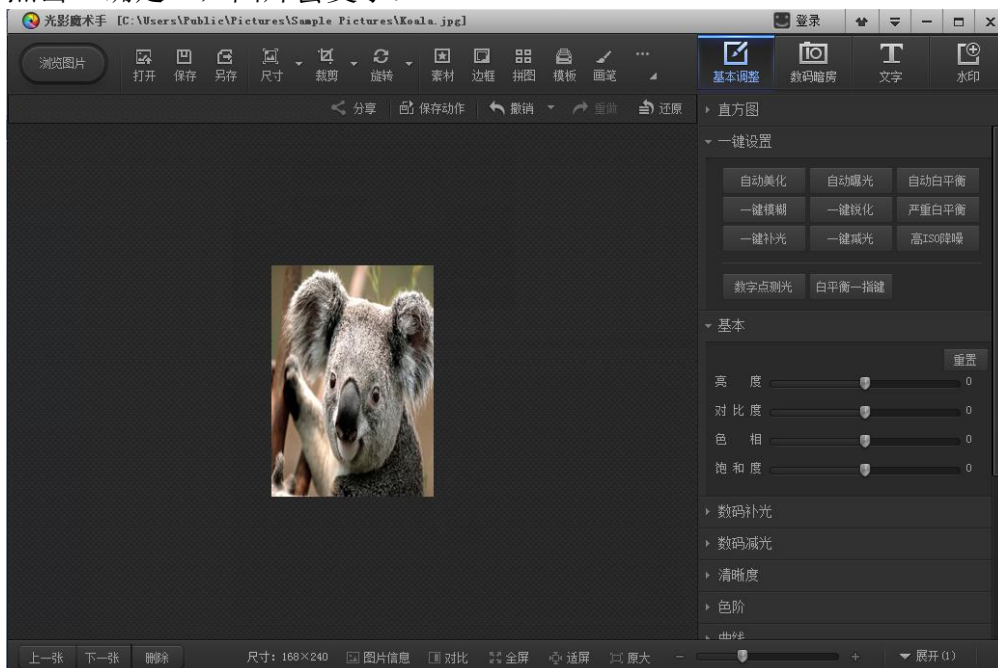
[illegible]

光影魔术手 [C:\Users\Public\Pictures\Sample Pictures\Koala.jpg]

登录

浏览图片 打开 保存 另存 尺寸 裁剪 旋转 素材 边框 拼图 模板 画笔 ...

基本调整 数码暗房 文字 水印

分享 保存动作 撤销 重做 还原

直方图

一键设置

| 自动美化 | 自动曝光 | 自动白平衡 |
|---|---|---|
| 一键模糊 | 一键锐化 | 严重白平衡 |
| 一键补光 | 一键减光 | 高ISO降噪 |

数字点测光 白平衡一指键

基本

重置

亮 度 0

对比度 0

色 相 0

饱和度 0

数码补光

数码减光

清晰度

色阶

曲线

上一张 下一张 删除 尺寸：168×240 图片信息 对比 全屏 适屏 原大 展开(1)